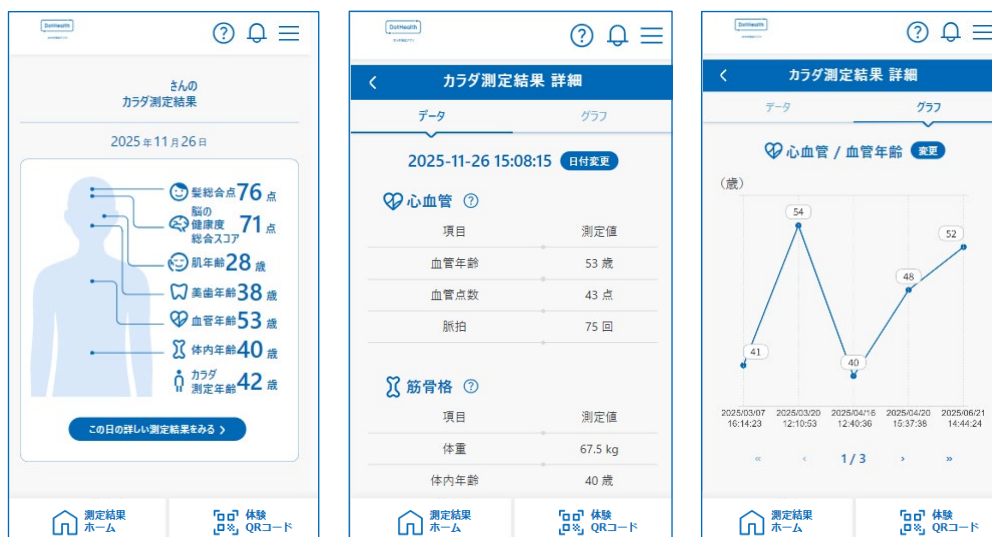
DotHealth

さんの
カラダ測定結果

2025年11月26日

髪総合点 76 点
脳の健康度総合スコア 71 点
肌年齢 28 歳
美歯年齢 38 歳
血管年齢 53 歳
体内年齢 40 歳
カラダ測定年齢 42 歳

この日の詳しい測定結果をみる >

測定結果ホーム
体験QRコード

DotHealth

< カラダ測定結果 詳細

データ
グラフ

2025-11-26 15:08:15 日付変更

心血管

| 項目 | 測定値 |
|---|---|
| 血管年齢 | 53 歳 |
| 血管点数 | 43 点 |
| 脈拍 | 75 回 |

筋骨格

| 項目 | 測定値 |
|---|---|
| 体重 | 67.5 kg |
| 体内年齢 | 40 歳 |

測定結果ホーム
体験QRコード

DotHealth

< カラダ測定結果 詳細

データ
グラフ

心血管 / 血管年齢 変更

(歳)

41
54
40
48
52

2025/03/07 16:14:23
2025/03/20 12:10:53
2025/04/16 12:40:36
2025/04/20 15:37:38
2025/06/21 14:44:24

« ‹ 1 / 3 › »

測定結果ホーム
体験QRコード